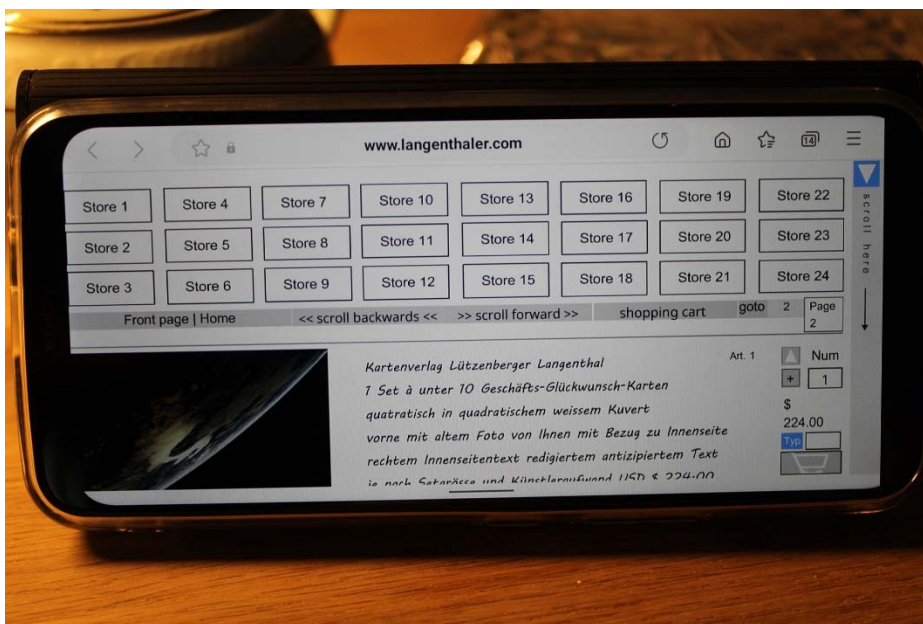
www.langenthaler.com

| Store 1 | Store 4 | Store 7 | Store 10 | Store 13 | Store 16 | Store 19 | Store 22 |
|---|---|---|---|---|---|---|---|
| Store 2 | Store 5 | Store 8 | Store 11 | Store 14 | Store 17 | Store 20 | Store 23 |
| Store 3 | Store 6 | Store 9 | Store 12 | Store 15 | Store 18 | Store 21 | Store 24 |

scroll here

Front page | Home   << scroll backwards <<   >> scroll forward >>   shopping cart   goto 2   Page 2

Art. 1

Kartenverlag Lützenberger Langenthal
7 Set à unter 10 Geschäfts-Glückwunsch-Karten quatratisch in quadratischem weissem Kuvert vorne mit altem Foto von Ihnen mit Bezug zu Innenseite rechtem Innenseitentext redigiertem antizipiertem Text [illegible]

Num
+ 1
$
224.00
Typ